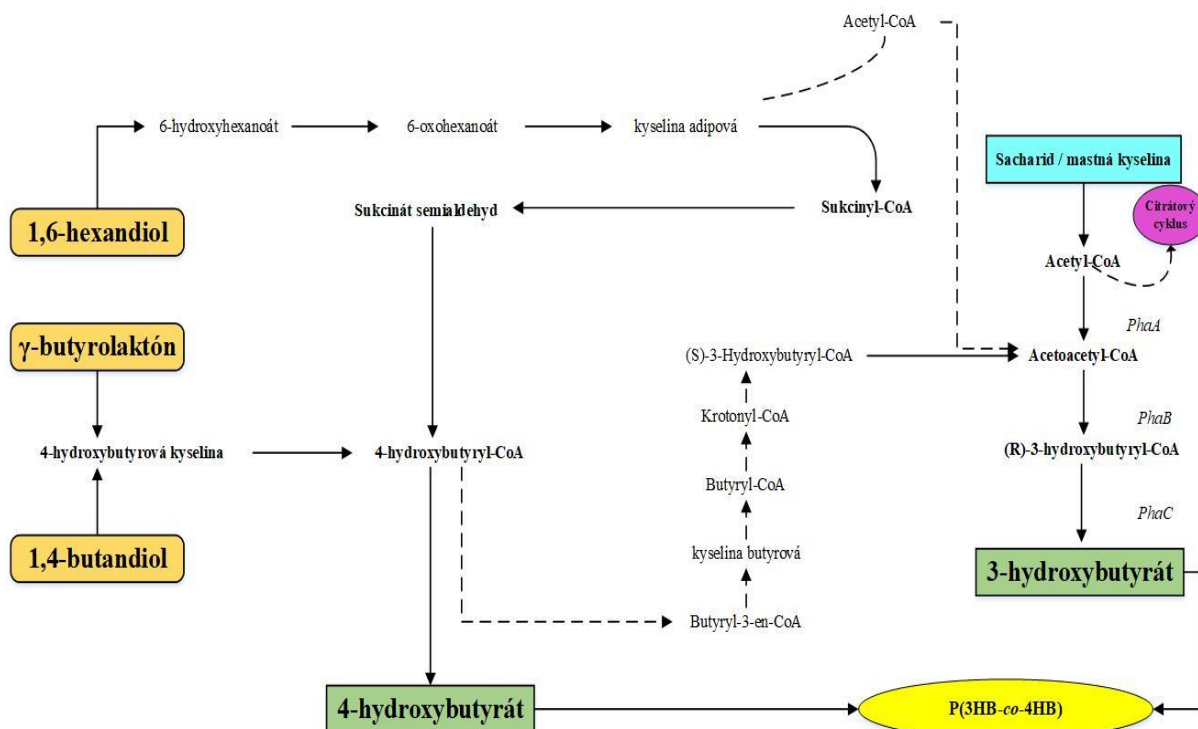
Acetyl-CoA

6-hydroxyhexanoát

6-oxohexanoát

kyselina adipová

Sacharid / mastná kyselina

1,6-hexandiol

Sukcinát semialdehyd

Sukcinyl-CoA

Citrátový cyklus

Acetyl-CoA

γ-butyrolaktón

PhaA

(S)-3-Hydroxybutyryl-CoA

Acetoacetyl-CoA

Krotonyl-CoA

PhaB

4-hydroxybutyrová kyselina

4-hydroxybutyryl-CoA

(R)-3-hydroxybutyryl-CoA

Butyryl-CoA

PhaC

kyselina butyrová

1,4-butandiol

3-hydroxybutyrát

Butyryl-3-en-CoA

4-hydroxybutyrát

P(3HB-*co*-4HB)